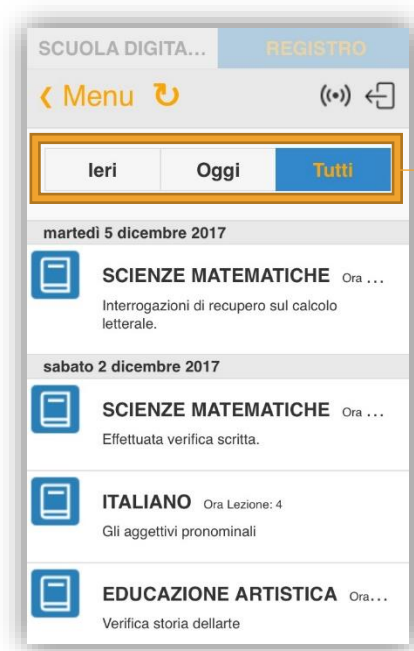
SCUOLA DIGITA...

REGISTRO

‹ Menu

Ieri

Oggi

Tutti

martedì 5 dicembre 2017

SCIENZE MATEMATICHE Ora ...

Interrogazioni di recupero sul calcolo letterale.

sabato 2 dicembre 2017

SCIENZE MATEMATICHE Ora ...

Effettuata verifica scritta.

ITALIANO Ora Lezione: 4

Gli aggettivi pronominali

EDUCAZIONE ARTISTICA Ora...

Verifica storia dellarte